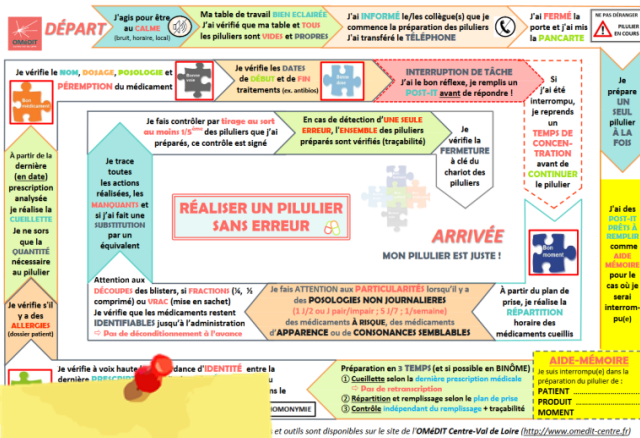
OMéDIT CENTRE-VAL DE LOIRE

DÉPART

J'agis pour être au CALME (bruit, horaire, local)

Ma table de travail BIEN ÉCLAIRÉE
J'ai vérifié que ma table et TOUS les piluliers sont VIDES et PROPRES

J'ai INFORMÉ le/les collègue(s) que je commence la préparation des piluliers
J'ai transféré le TÉLÉPHONE

J'ai FERMÉ la porte et j'ai mis la PANCARTE

NE PAS DÉRANGER
PILULIER EN COURS

Je vérifie le NOM, DOSAGE, POSOLOGIE et PÉREMPTION du médicament

Je vérifie les DATES de DÉBUT et de FIN traitements (ex. antibios)

Bon réflexe

INTERRUPTION DE TÂCHE
J'ai le bon réflexe, je remplis un POST-IT avant de répondre !

Si j'ai été interrompu, je reprends un TEMPS DE CONCENTRATION avant de CONTINUER le pilulier

Je prépare UN SEUL pilulier À LA FOIS

Bon médicament

À partir de la dernière (en date) prescription analysée je réalise la CUEILLETTE
Je ne sors que la QUANTITÉ nécessaire au pilulier

Je fais contrôler par tirage au sort au moins 1/5ème des piluliers que j'ai préparés, ce contrôle est signé

En cas de détection d'UNE SEULE ERREUR, l'ENSEMBLE des piluliers préparés sont vérifiés (traçabilité)

Je vérifie la FERMETURE à clé du chariot des piluliers

Je trace toutes les actions réalisées, les MANQUANTS et si j'ai fait une SUBSTITUTION par un équivalent

RÉALISER UN PILULIER SANS ERREUR

ARRIVÉE
MON PILULIER EST JUSTE !

Bon moment

J'ai des POST-IT PRÊTS À REMPLIR comme AIDE-MÉMOIRE pour le cas où je serai interrompu(e)

Attention aux DÉCOUPES des blisters, si FRACTION (¼, ½ comprimé) ou VRAC (mise en sachet)
Je vérifie que les médicaments restent IDENTIFIABLES jusqu'à l'administration
Pas de déconditionnement à l'avance

Je fais ATTENTION aux PARTICULARITÉS lorsqu'il y a des POSOLOGIES NON JOURNALIÈRES (1 j/2 ou J pair/impair ; 5 j/7 ; 1/semaine) des médicaments À RISQUE, des médicaments d'APPARENCE ou de CONSONANCES SEMBLABLES

À partir du plan de prise, je réalise la RÉPARTITION horaire des médicaments cueillis

Je vérifie s'il y a des ALLERGIES (dossier patient)

Je vérifie à voix haute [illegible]dance d'IDENTITÉ entre la dernière PRESCRI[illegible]

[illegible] HOMONYMIE

Préparation en 3 TEMPS (et si possible en BINÔME)
① Cueillette selon la dernière prescription médicale
Pas de retranscription
② Répartition et remplissage selon le plan de prise
③ Contrôle indépendant du remplissage + traçabilité

AIDE-MÉMOIRE
Je suis interrompu(e) dans la préparation du pilulier de :
PATIENT ..............
PRODUIT ..............
MOMENT ..............

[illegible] et outils sont disponibles sur le site de l'OMéDIT Centre-Val de Loire (http://www.omedit-centre.fr)